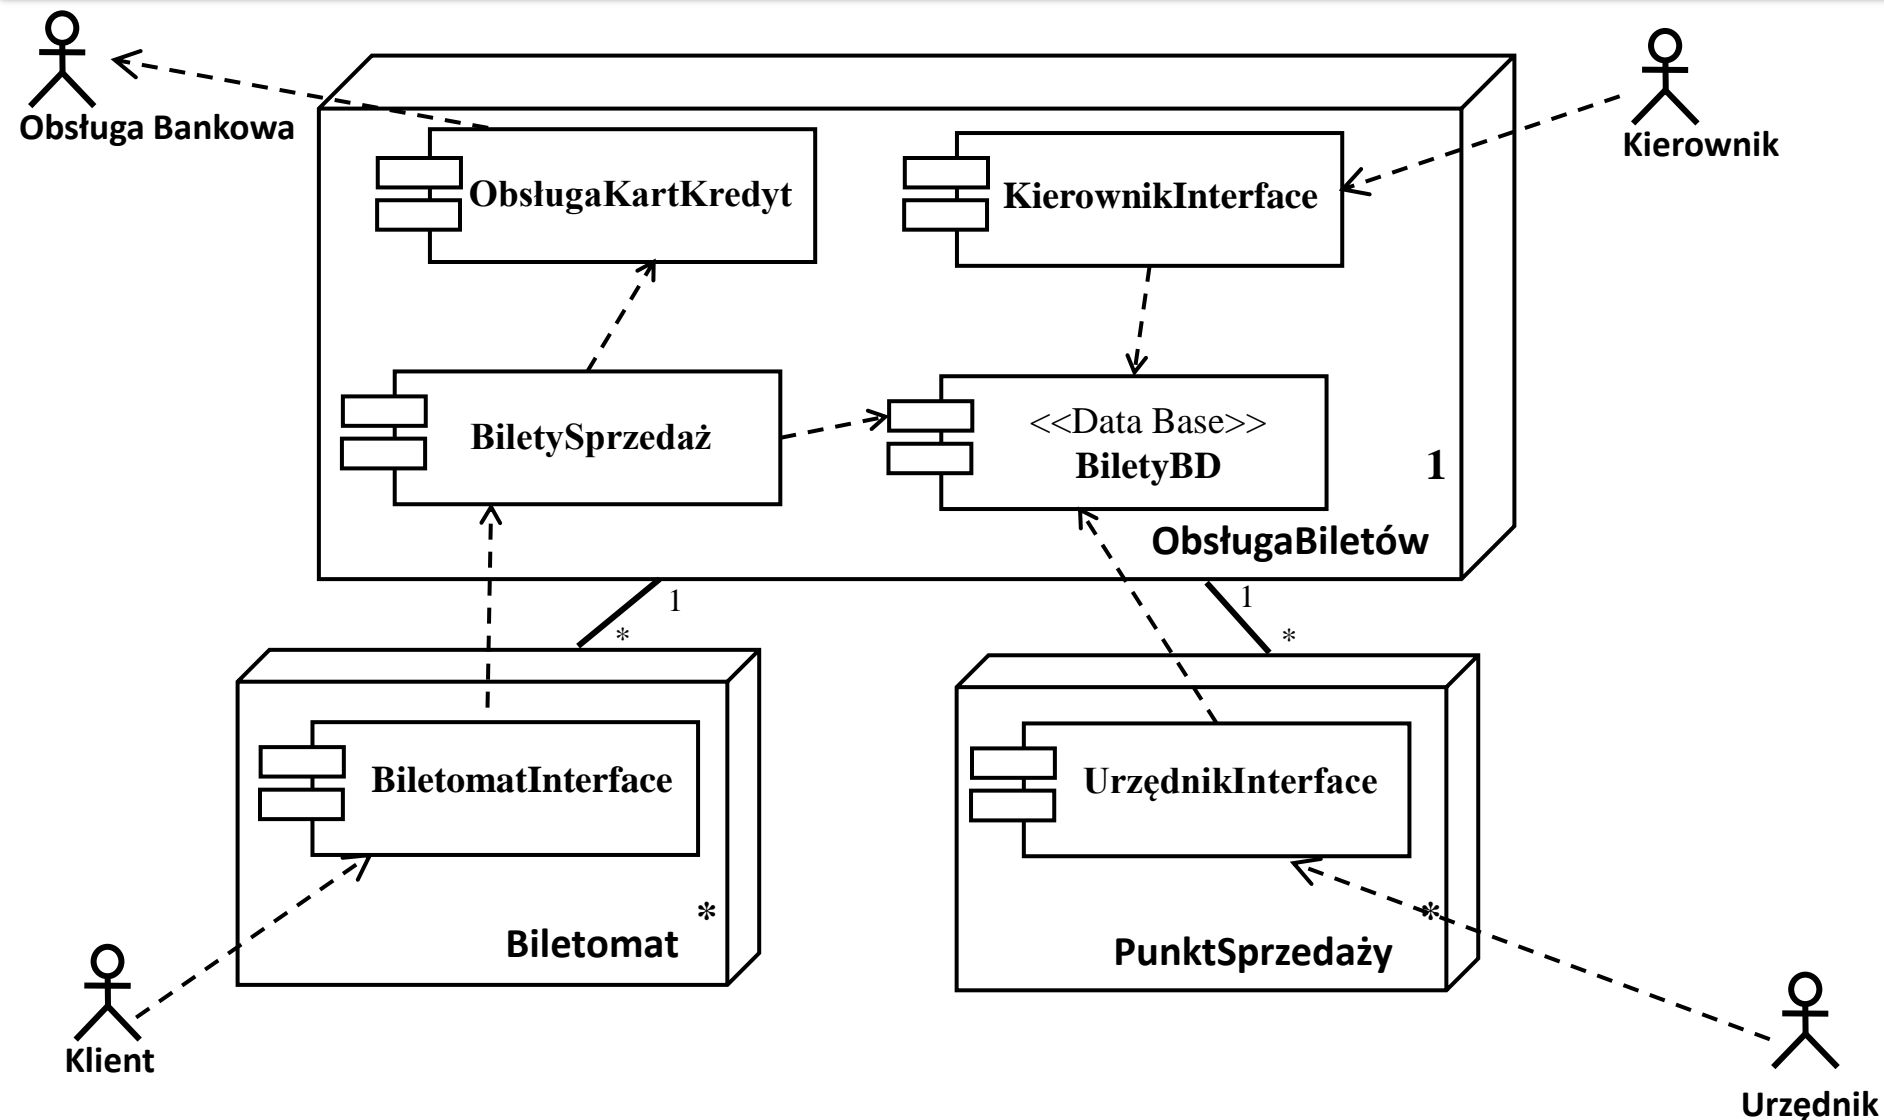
Obsługa Bankowa

Kierownik

ObsługaKartKredyt

KierownikInterface

BiletySprzedaż

<<Data Base>>
BiletyBD

1

ObsługaBiletów

1

*

1

*

BiletomatInterface

UrzędnikInterface

*

Biletomat

*

PunktSprzedaży

Klient

Urzędnik